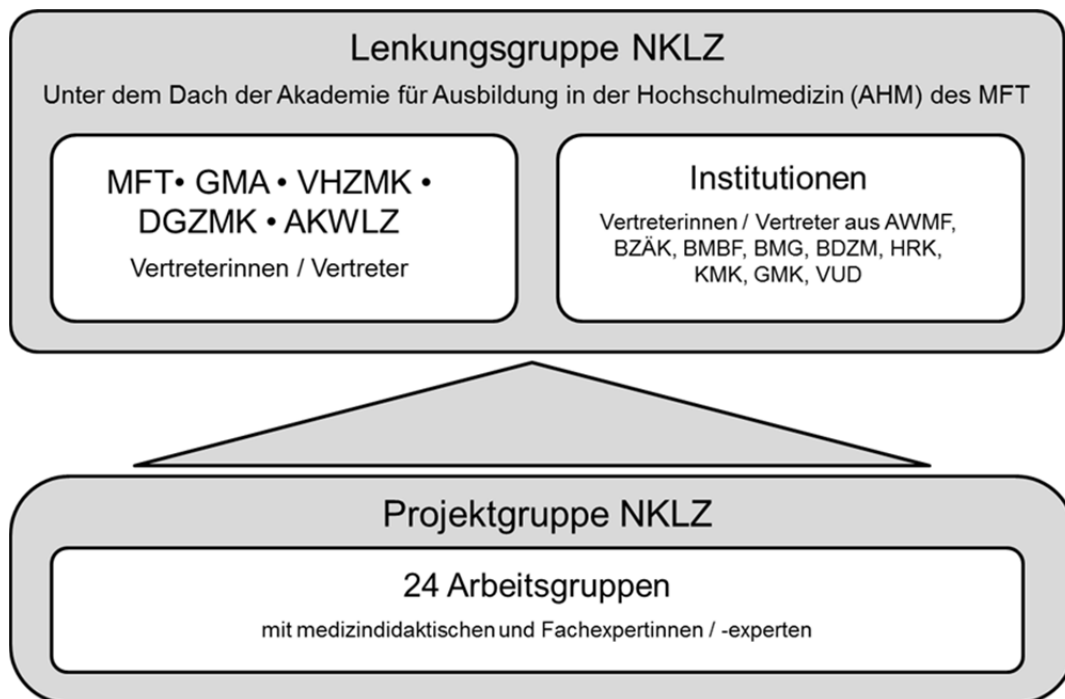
Lenkungsgruppe NKLZ

Unter dem Dach der Akademie für Ausbildung in der Hochschulmedizin (AHM) des MFT

MFT• GMA • VHZMK • DGZMK • AKWLZ

Vertreterinnen / Vertreter

Institutionen

Vertreterinnen / Vertreter aus AWMF, BZÄK, BMBF, BMG, BDZM, HRK, KMK, GMK, VUD

Projektgruppe NKLZ

24 Arbeitsgruppen

mit medizindidaktischen und Fachexpertinnen / -experten